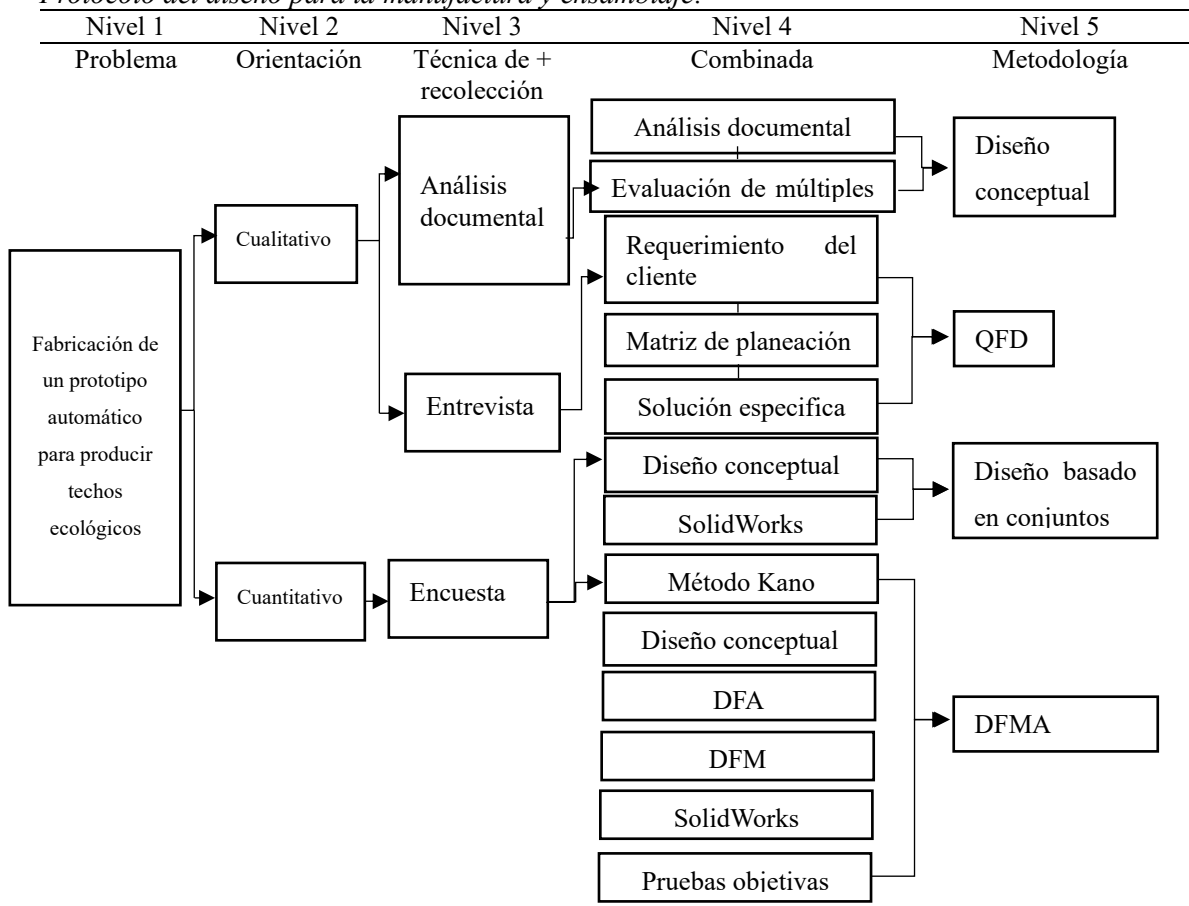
Protocolo del diseño para la manufactura y ensamblaje.

Nivel 1
Problema

Nivel 2
Orientación

Nivel 3
Técnica de + recolección

Nivel 4
Combinada

Nivel 5
Metodología

Fabricación de un prototipo automático para producir techos ecológicos

Cualitativo

Cuantitativo

Análisis documental

Entrevista

Encuesta

Análisis documental

Evaluación de múltiples

Requerimiento del cliente

Matriz de planeación

Solución especifica

Diseño conceptual

SolidWorks

Método Kano

Diseño conceptual

DFA

DFM

SolidWorks

Pruebas objetivas

Diseño conceptual

QFD

Diseño basado en conjuntos

DFMA